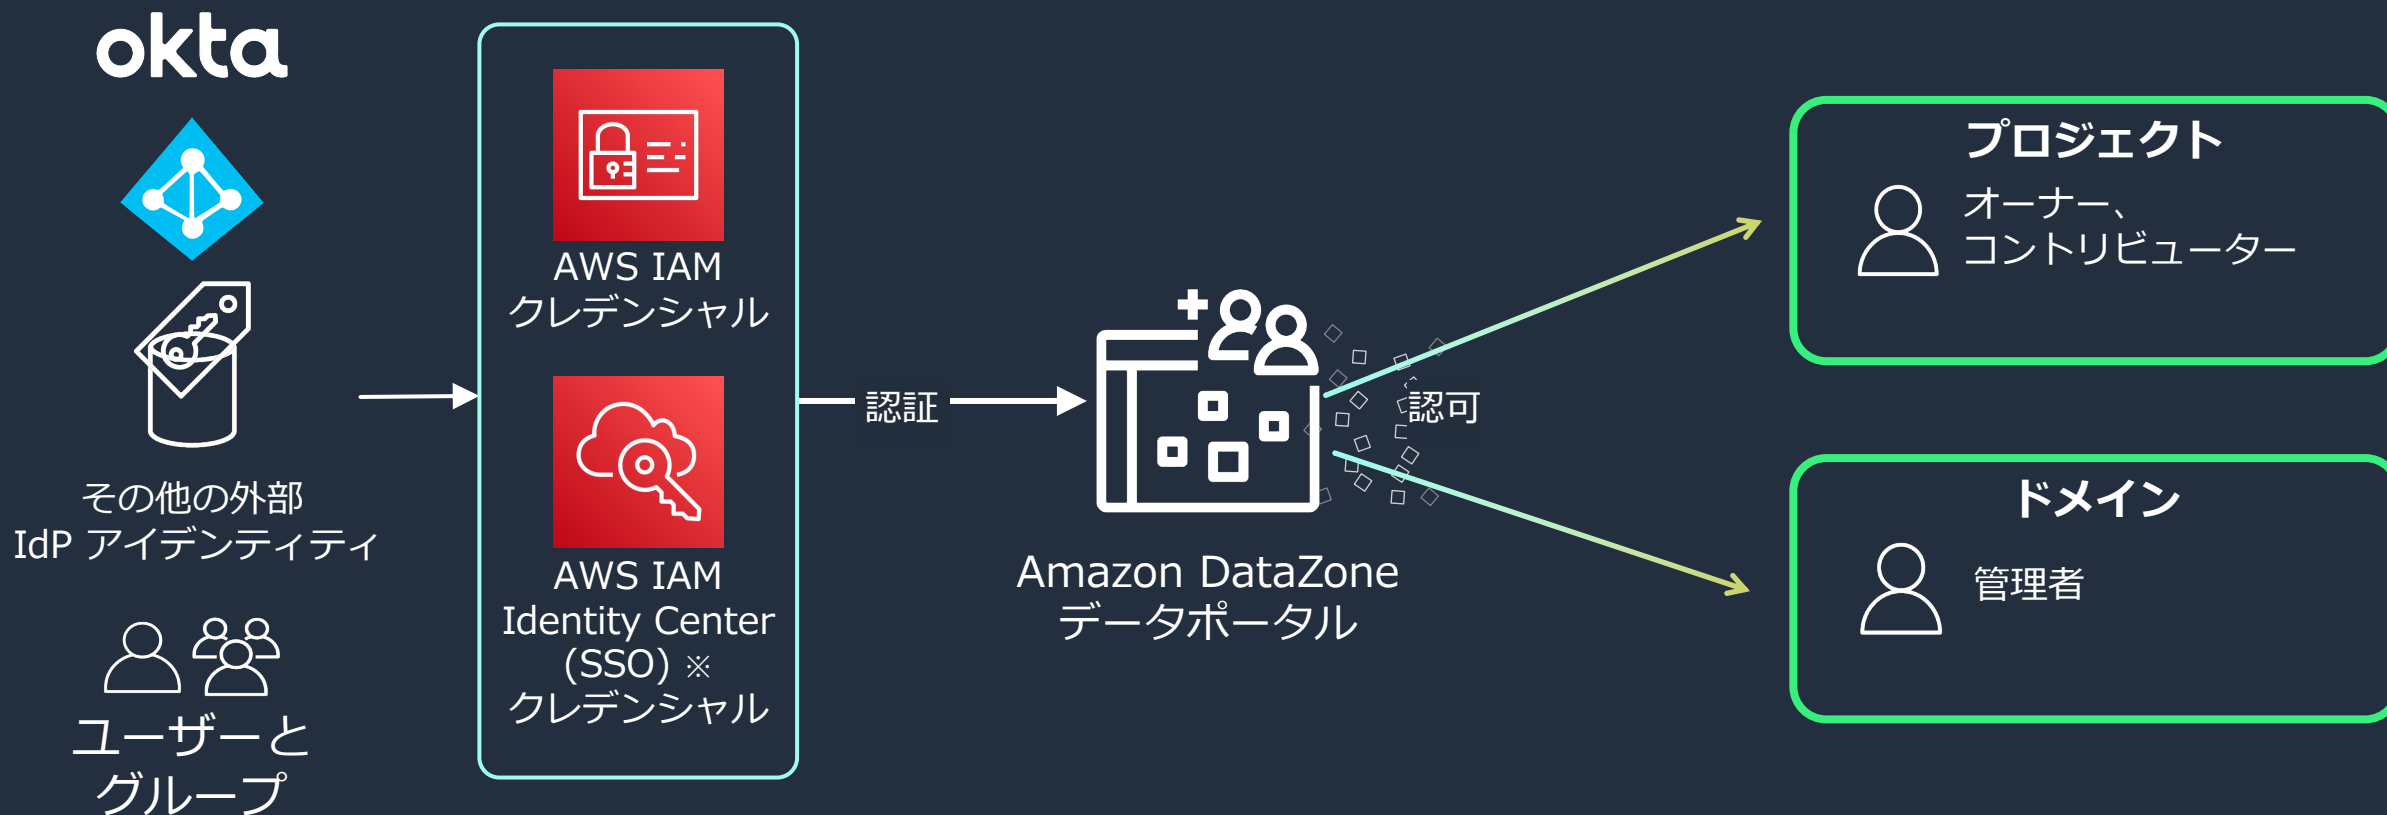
okta

その他の外部
IdP アイデンティティ

ユーザーと
グループ

AWS IAM
クレデンシャル

AWS IAM
Identity Center
(SSO) ※
クレデンシャル

認証

Amazon DataZone
データポータル

認可

プロジェクト
オーナー、
コントリビューター

ドメイン
管理者